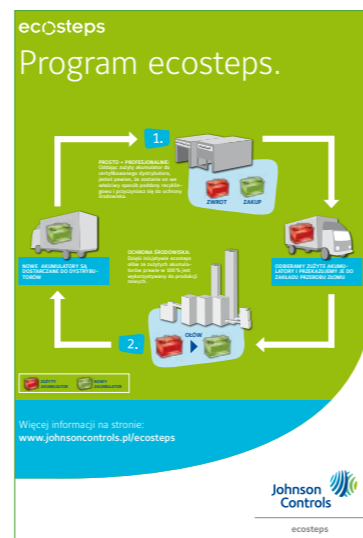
ecosteps

Program ecosteps.

1.

PROSTO + PROFESJONALNIE:
Oddając zużyty akumulator do certyfikowanego dystrybutora, jesteś pewien, że zostanie on we właściwy sposób poddany recyklingowi i przyczyniasz się do ochrony środowiska.

ZWROT

ZAKUP

ODBIERAMY ZUŻYTE AKUMULATORY I PRZEKAZUJEMY JE DO ZAKŁADU PRZEROBU ZŁOMU

OCHRONA ŚRODOWISKA:
Ołów ze zużytych akumulatorów jest w prawie w 100% odzyskiwany i wykorzystywany do produkcji nowych.

OŁÓW

2.

NOWE AKUMULATORY SĄ DOSTARCZANE DO DYSTRYBUTORÓW

ZUŻYTY AKUMULATOR

NOWY AKUMULATOR

Więcej informacji na stronie:
www.johnsoncontrols.pl/ecosteps

Johnson Controls

ecosteps